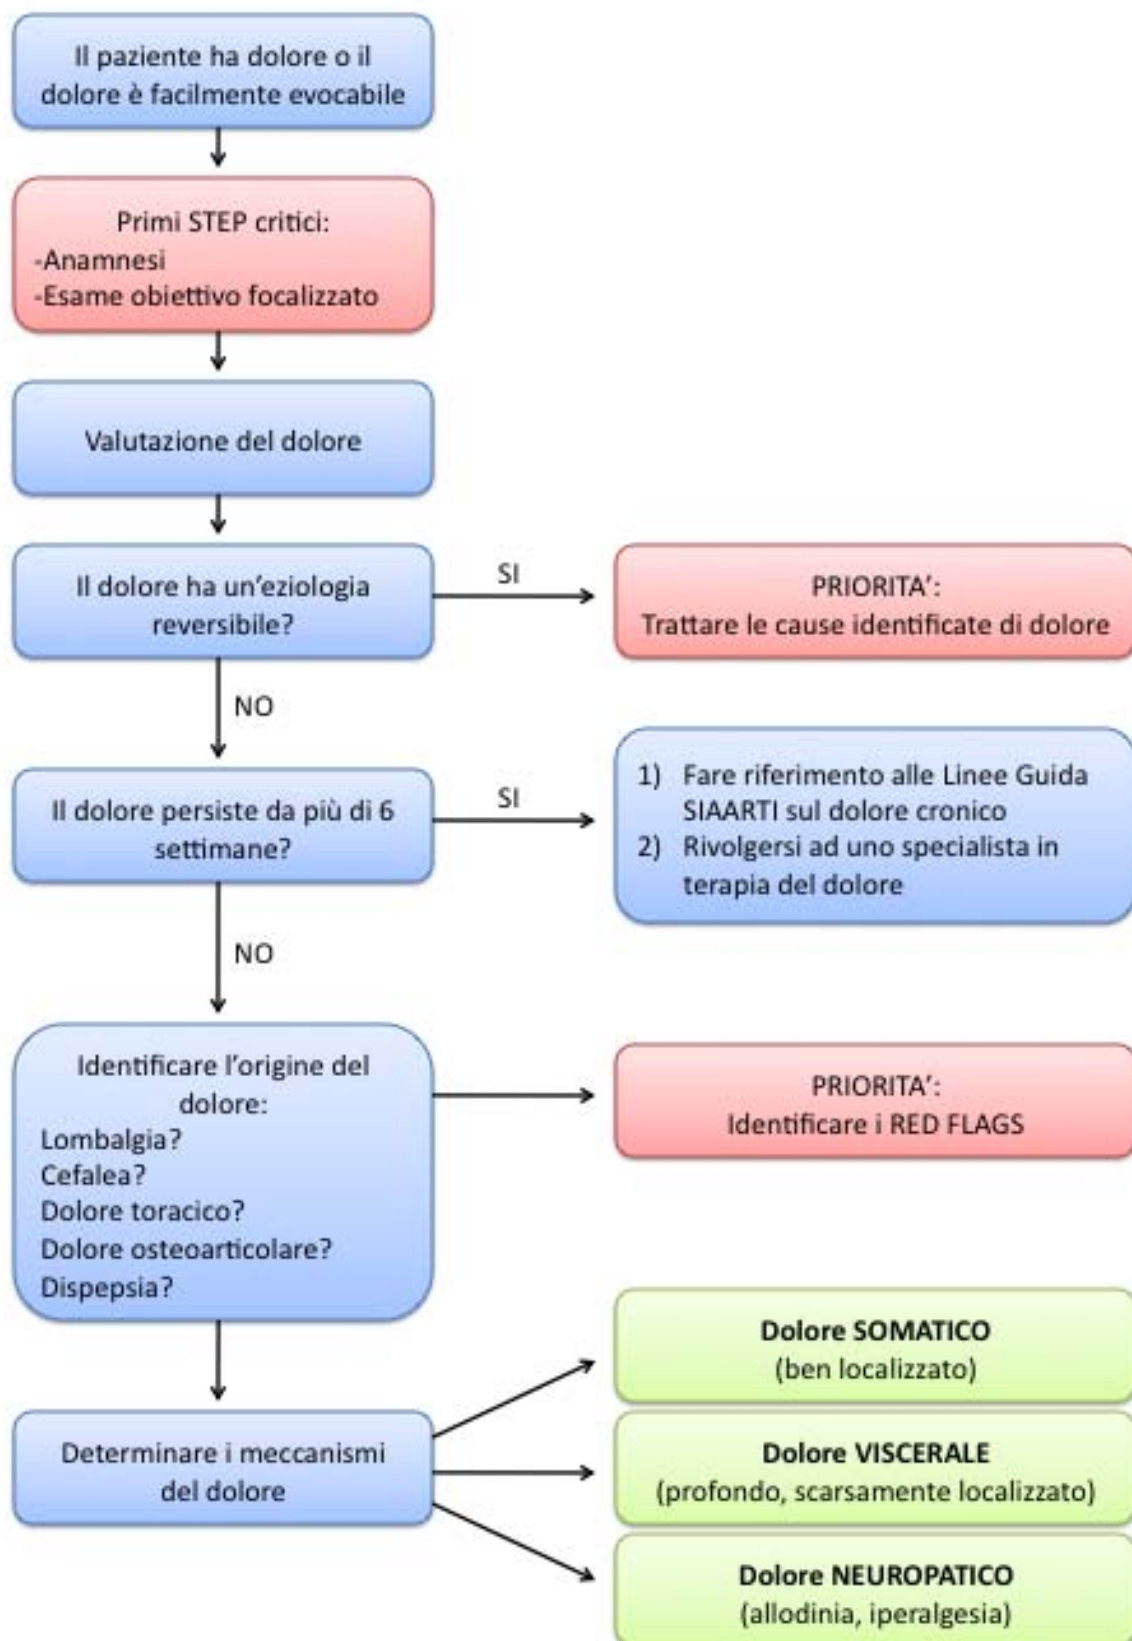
Il paziente ha dolore o il dolore è facilmente evocabile

Primi STEP critici:
-Anamnesi
-Esame obiettivo focalizzato

Valutazione del dolore

Il dolore ha un'eziologia reversibile?

SI

PRIORITA':
Trattare le cause identificate di dolore

NO

Il dolore persiste da più di 6 settimane?

SI

1) Fare riferimento alle Linee Guida SIAARTI sul dolore cronico
2) Rivolgersi ad uno specialista in terapia del dolore

NO

Identificare l'origine del dolore:
Lombalgia?
Cefalea?
Dolore toracico?
Dolore osteoarticolare?
Dispepsia?

PRIORITA':
Identificare i RED FLAGS

Determinare i meccanismi del dolore

Dolore SOMATICO
(ben localizzato)

Dolore VISCERALE
(profondo, scarsamente localizzato)

Dolore NEUROPATICO
(allodinia, iperalgesia)